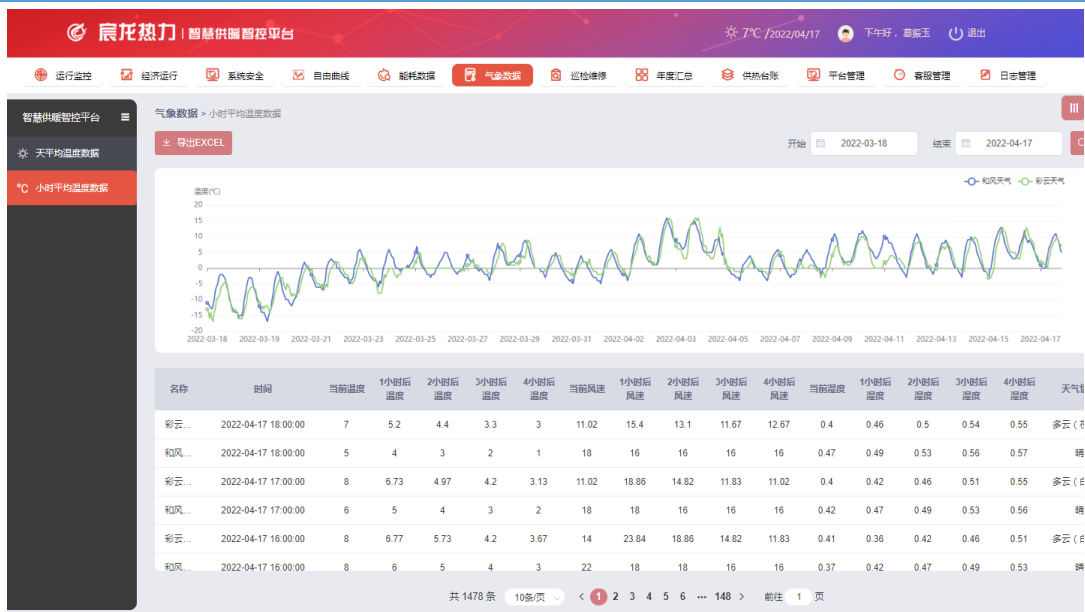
宸龙热力 | 智慧供暖智控平台

7℃ /2022/04/17 下午好，章振玉 退出

运行监控 经济运行 系统安全 自由曲线 能耗数据 气象数据 巡检维修 年度汇总 供热台账 平台管理 客服管理 日志管理

智慧供暖智控平台

天平均温度数据

小时平均温度数据

气象数据 > 小时平均温度数据

导出EXCEL

开始 2022-03-18 结束 2022-04-17

温度(℃)

和风天气 彩云天气

20
15
10
5
0
-5
-10
-15
-20

2022-03-18 2022-03-19 2022-03-21 2022-03-23 2022-03-25 2022-03-27 2022-03-29 2022-03-31 2022-04-02 2022-04-03 2022-04-05 2022-04-07 2022-04-09 2022-04-11 2022-04-13 2022-04-15 2022-04-17

| 名称 | 时间 | 当前温度 | 1小时后温度 | 2小时后温度 | 3小时后温度 | 4小时后温度 | 当前风速 | 1小时后风速 | 2小时后风速 | 3小时后风速 | 4小时后风速 | 当前湿度 | 1小时后湿度 | 2小时后湿度 | 3小时后湿度 | 4小时后湿度 | 天气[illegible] |
|---|---|---|---|---|---|---|---|---|---|---|---|---|---|---|---|---|---|
| 彩云... | 2022-04-17 18:00:00 | 7 | 5.2 | 4.4 | 3.3 | 3 | 11.02 | 15.4 | 13.1 | 11.67 | 12.67 | 0.4 | 0.46 | 0.5 | 0.54 | 0.55 | 多云（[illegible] |
| 和风... | 2022-04-17 18:00:00 | 5 | 4 | 3 | 2 | 1 | 18 | 16 | 16 | 16 | 16 | 0.47 | 0.49 | 0.53 | 0.56 | 0.57 | 晴 |
| 彩云... | 2022-04-17 17:00:00 | 8 | 6.73 | 4.97 | 4.2 | 3.13 | 11.02 | 18.86 | 14.82 | 11.83 | 11.02 | 0.4 | 0.42 | 0.46 | 0.51 | 0.55 | 多云（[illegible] |
| 和风... | 2022-04-17 17:00:00 | 6 | 5 | 4 | 3 | 2 | 18 | 18 | 16 | 16 | 16 | 0.42 | 0.47 | 0.49 | 0.53 | 0.56 | 晴 |
| 彩云... | 2022-04-17 16:00:00 | 8 | 6.77 | 5.73 | 4.2 | 3.67 | 14 | 23.84 | 18.86 | 14.82 | 11.83 | 0.41 | 0.36 | 0.42 | 0.46 | 0.51 | 多云（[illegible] |
| 和风... | 2022-04-17 16:00:00 | 8 | 6 | 5 | 4 | 3 | 22 | 18 | 18 | 16 | 16 | 0.37 | 0.42 | 0.47 | 0.49 | 0.53 | 晴 |

共 1478 条 10条/页 < 1 2 3 4 5 6 ••• 148 > 前往 1 页